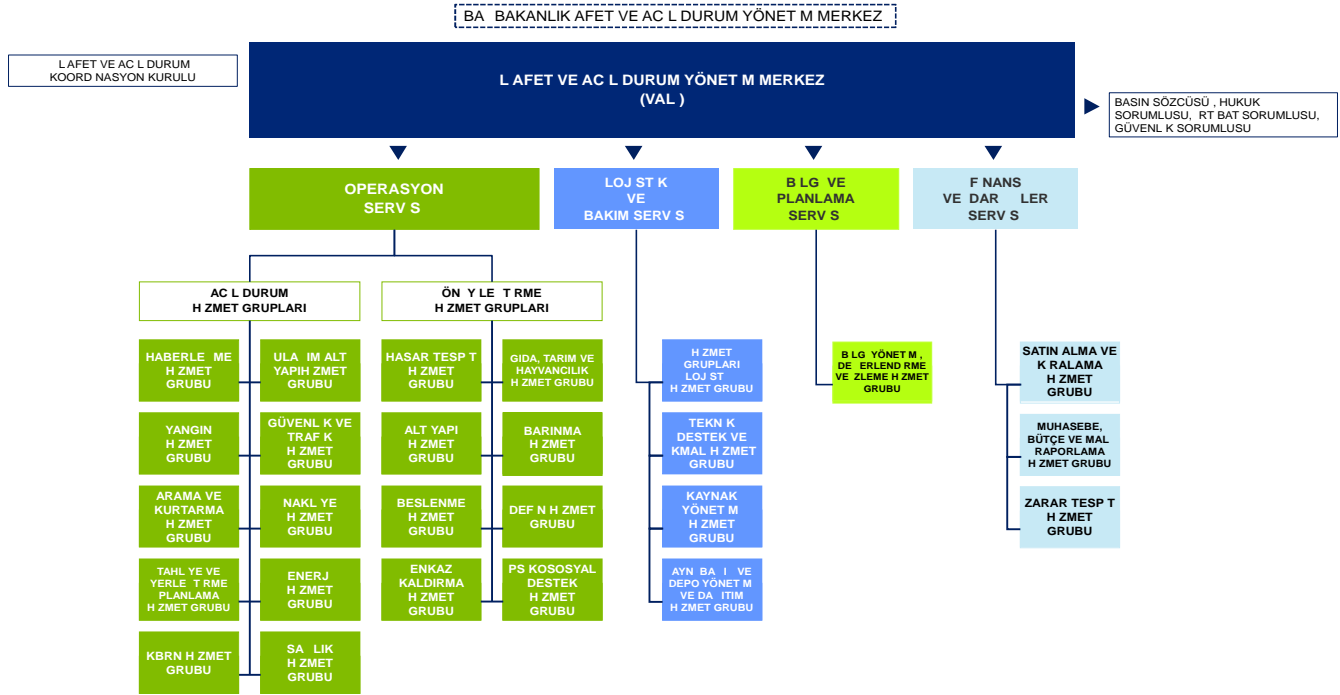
BA BAKANLIK AFET VE AC L DURUM YÖNET M MERKEZ

L AFET VE AC L DURUM KOORD NASYON KURULU

L AFET VE AC L DURUM YÖNET M MERKEZ (VAL )

BASIN SÖZCÜSÜ , HUKUK SORUMLUSU, RT BAT SORUMLUSU, GÜVENL K SORUMLUSU

OPERASYON SERV S

LOJ ST K VE BAKIM SERV S

B LG VE PLANLAMA SERV S

F NANS VE DAR LER SERV S

AC L DURUM H ZMET GRUPLARI

ÖN Y LE T RME H ZMET GRUPLARI

HABERLE ME H ZMET GRUBU

ULA IM ALT YAPIH ZMET GRUBU

YANGIN H ZMET GRUBU

GÜVENL K VE TRAF K H ZMET GRUBU

ARAMA VE KURTARMA H ZMET GRUBU

NAKL YE H ZMET GRUBU

TAHL YE VE YERLE T RME PLANLAMA H ZMET GRUBU

ENERJ H ZMET GRUBU

KBRN H ZMET GRUBU

SA LIK H ZMET GRUBU

HASAR TESP T H ZMET GRUBU

GIDA, TARIM VE HAYVANCILIK H ZMET GRUBU

ALT YAPI H ZMET GRUBU

BARINMA H ZMET GRUBU

BESLENME H ZMET GRUBU

DEF N H ZMET GRUBU

ENKAZ KALDIRMA H ZMET GRUBU

PS KOSOSYAL DESTEK H ZMET GRUBU

H ZMET GRUPLARI LOJ ST H ZMET GRUBU

TEKN K DESTEK VE KMAL H ZMET GRUBU

KAYNAK YÖNET M H ZMET GRUBU

AYN BA I VE DEPO YÖNET M VE DA ITIM H ZMET GRUBU

B LG YÖNET M , DE ERLEND RME VE ZLEME H ZMET GRUBU

SATIN ALMA VE K RALAMA H ZMET GRUBU

MUHASEBE, BÜTÇE VE MAL RAPORLAMA H ZMET GRUBU

ZARAR TESP T H ZMET GRUBU